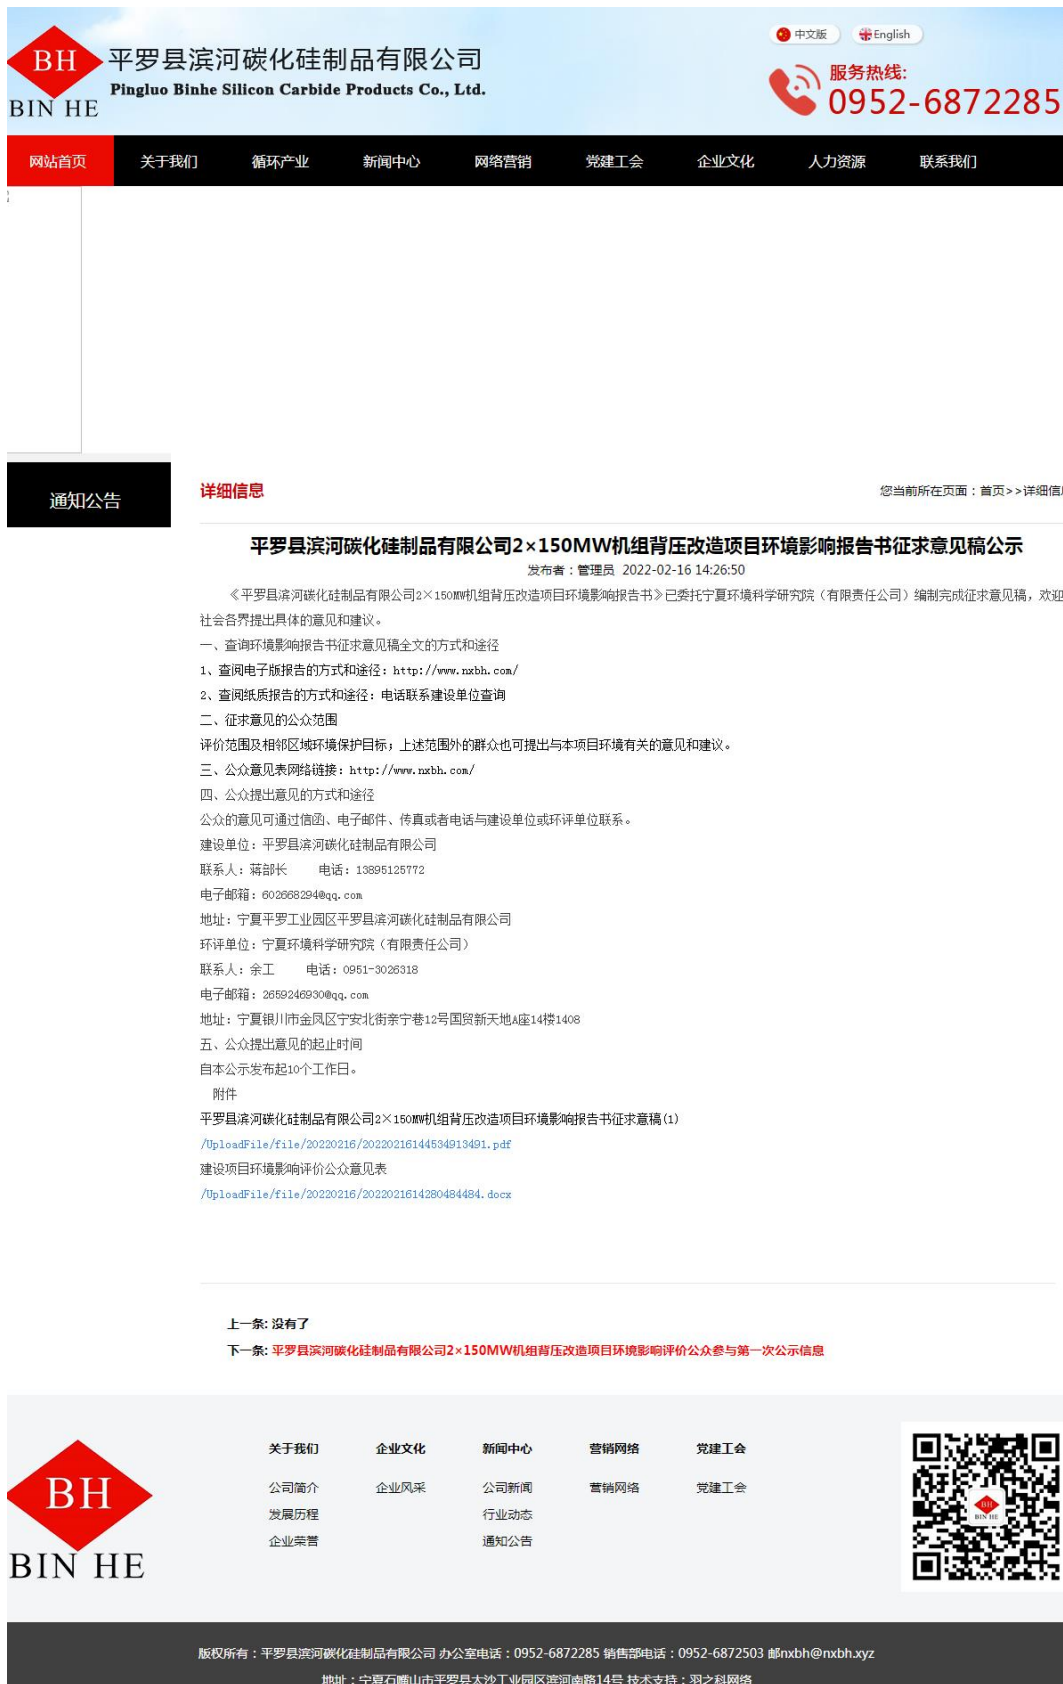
BH
BIN HE
平罗县滨河碳化硅制品有限公司
Pingluo Binhe Silicon Carbide Products Co., Ltd.

中文版 English
服务热线:
0952-6872285

网站首页 关于我们 循环产业 新闻中心 网络营销 党建工会 企业文化 人力资源 联系我们

通知公告

详细信息

您当前所在页面：首页>>详细信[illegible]

平罗县滨河碳化硅制品有限公司2×150MW机组背压改造项目环境影响报告书征求意见稿公示

发布者：管理员 2022-02-16 14:26:50

《平罗县滨河碳化硅制品有限公司2×150MW机组背压改造项目环境影响报告书》已委托宁夏环境科学研究院（有限责任公司）编制完成征求意见稿，欢迎社会各界提出具体的意见和建议。

一、查询环境影响报告书征求意见稿全文的方式和途径

1、查阅电子版报告的方式和途径：http://www.nxbh.com/

2、查阅纸质报告的方式和途径：电话联系建设单位查询

二、征求意见的公众范围

评价范围及相邻区域环境保护目标，上述范围外的群众也可提出与本项目环境有关的意见和建议。

三、公众意见表网络链接：http://www.nxbh.com/

四、公众提出意见的方式和途径

公众的意见可通过信函、电子邮件、传真或者电话与建设单位或环评单位联系。

建设单位：平罗县滨河碳化硅制品有限公司

联系人：蒋部长　　电话：13895125772

电子邮箱：602668294@qq.com

地址：宁夏平罗工业园区平罗县滨河碳化硅制品有限公司

环评单位：宁夏环境科学研究院（有限责任公司）

联系人：余工　　电话：0951-3026318

电子邮箱：2659246930@qq.com

地址：宁夏银川市金凤区宁安北街亲宁巷12号国贸新天地A座14楼1408

五、公众提出意见的起止时间

自本公示发布起10个工作日。

附件

平罗县滨河碳化硅制品有限公司2×150MW机组背压改造项目环境影响报告书征求意稿(1)

/UploadFile/file/20220216/20220216144534913491.pdf

建设项目环境影响评价公众意见表

/UploadFile/file/20220216/20220216142804844 84.docx

上一条: 没有了

下一条: 平罗县滨河碳化硅制品有限公司2×150MW机组背压改造项目环境影响评价公众参与第一次公示信息

BH
BIN HE

关于我们 企业文化 新闻中心 营销网络 党建工会

公司简介 企业风采 公司新闻 营销网络 党建工会

发展历程 行业动态

企业荣誉 通知公告

版权所有：平罗县滨河碳化硅制品有限公司 办公室电话：0952-6872285 销售部电话：0952-6872503 邮nxbh@nxbh.xyz

地址：宁夏石嘴山市平罗县太沙工业园区滨河南路14号 技术支持：羽之科网络